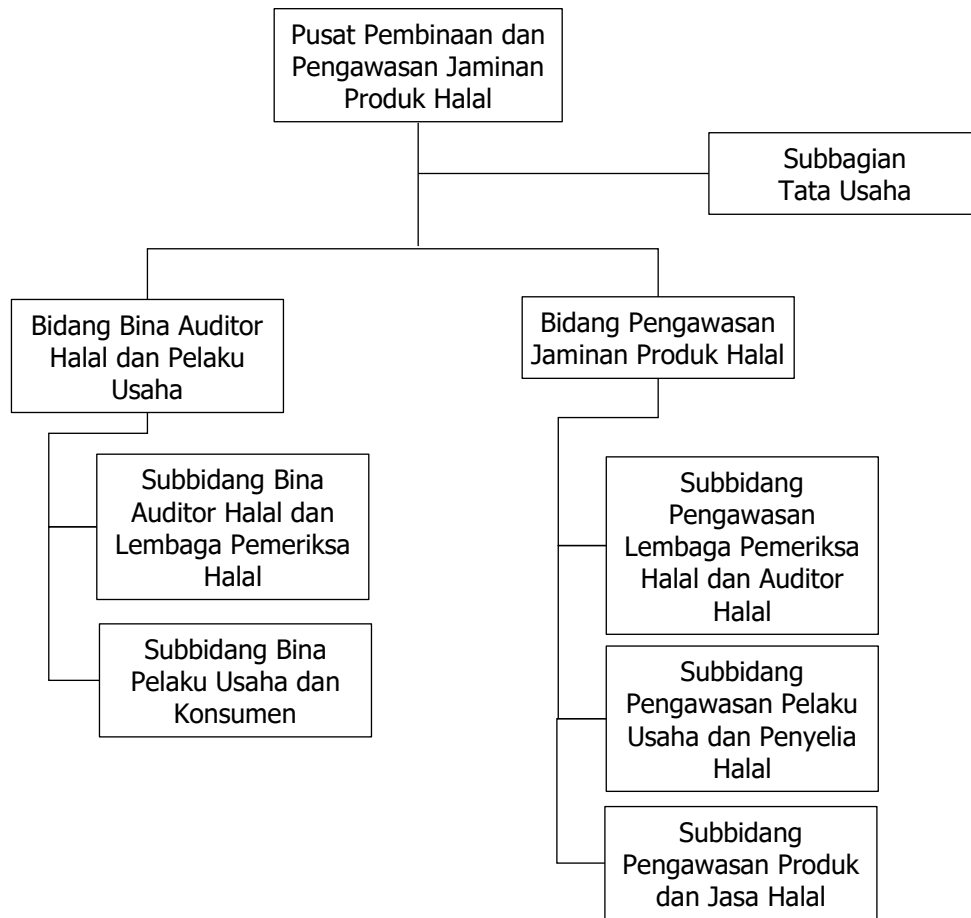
Pusat Pembinaan dan Pengawasan Jaminan Produk Halal

Subbagian Tata Usaha

Bidang Bina Auditor Halal dan Pelaku Usaha

Subbidang Bina Auditor Halal dan Lembaga Pemeriksa Halal

Subbidang Bina Pelaku Usaha dan Konsumen

Bidang Pengawasan Jaminan Produk Halal

Subbidang Pengawasan Lembaga Pemeriksa Halal dan Auditor Halal

Subbidang Pengawasan Pelaku Usaha dan Penyelia Halal

Subbidang Pengawasan Produk dan Jasa Halal